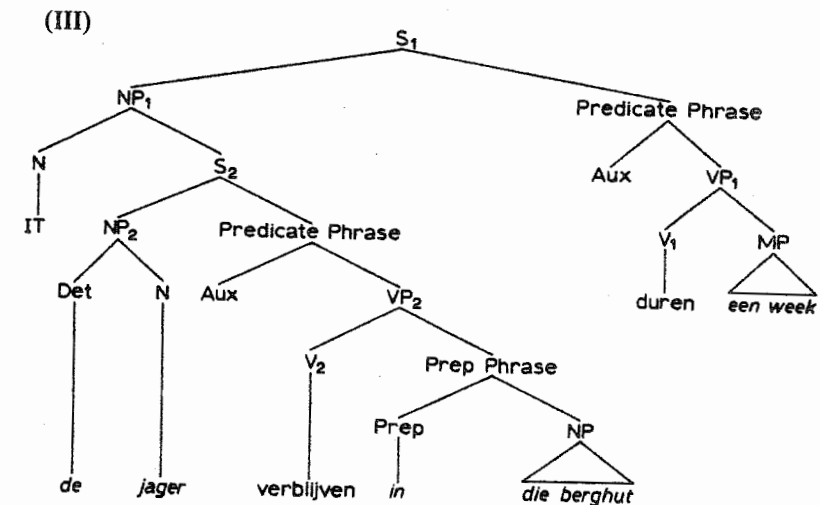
(III)

$S_1$

$NP_1$

Predicate Phrase

N

$S_2$

Aux

$VP_1$

IT

$NP_2$

Predicate Phrase

$V_1$

MP

Det

N

Aux

$VP_2$

duren

een week

$V_2$

Prep Phrase

Prep

NP

de

jager

verblijven

in

die berghut